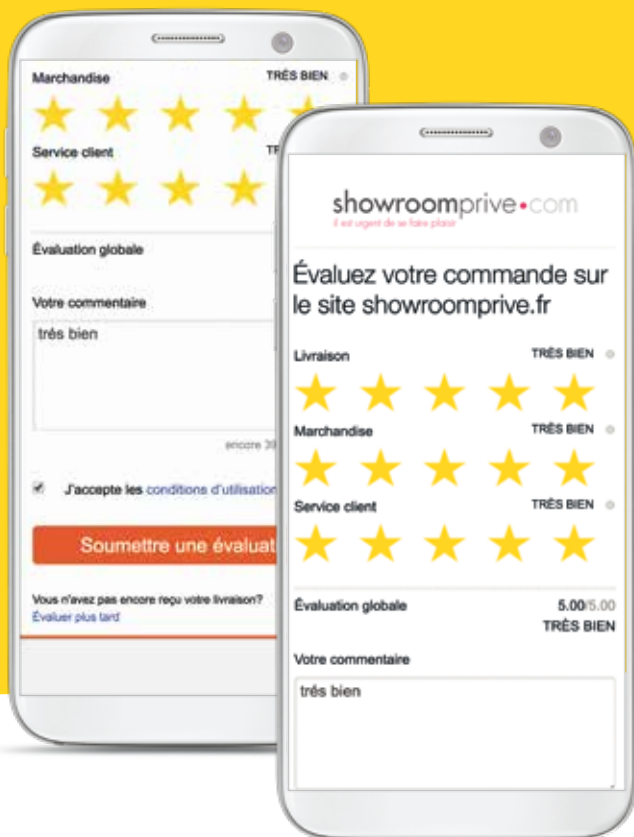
Marchandise
TRÈS BIEN

Service client
TR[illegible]

Évaluation globale

Votre commentaire

très bien

encore 3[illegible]

J'accepte les conditions d'utilisatio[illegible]

Soumettre une évaluat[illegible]

Vous n'avez pas encore reçu votre livraison?
Évaluer plus tard

showroomprive•com
il est urgent de se faire plaisir

Évaluez votre commande sur le site showroomprive.fr

Livraison
TRÈS BIEN

Marchandise
TRÈS BIEN

Service client
TRÈS BIEN

Évaluation globale
5.00/5.00
TRÈS BIEN

Votre commentaire

très bien